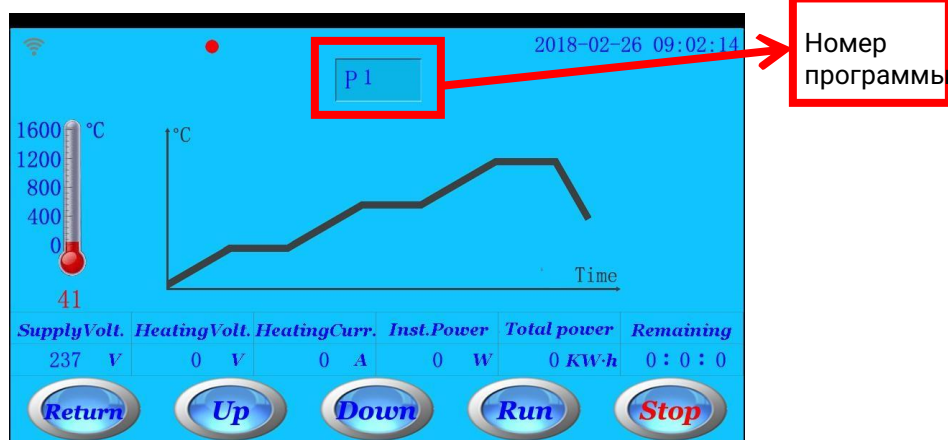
2018-02-26 09:02:14

P 1

Номер программы

1600 °C
1200
800
400
0
41

°C

Time

| SupplyVolt. | HeatingVolt. | HeatingCurr. | Inst.Power | Total power | Remaining |
|---|---|---|---|---|---|
| 237 V | 0 V | 0 A | 0 W | 0 KW·h | 0 : 0 : 0 |

Return Up Down Run Stop